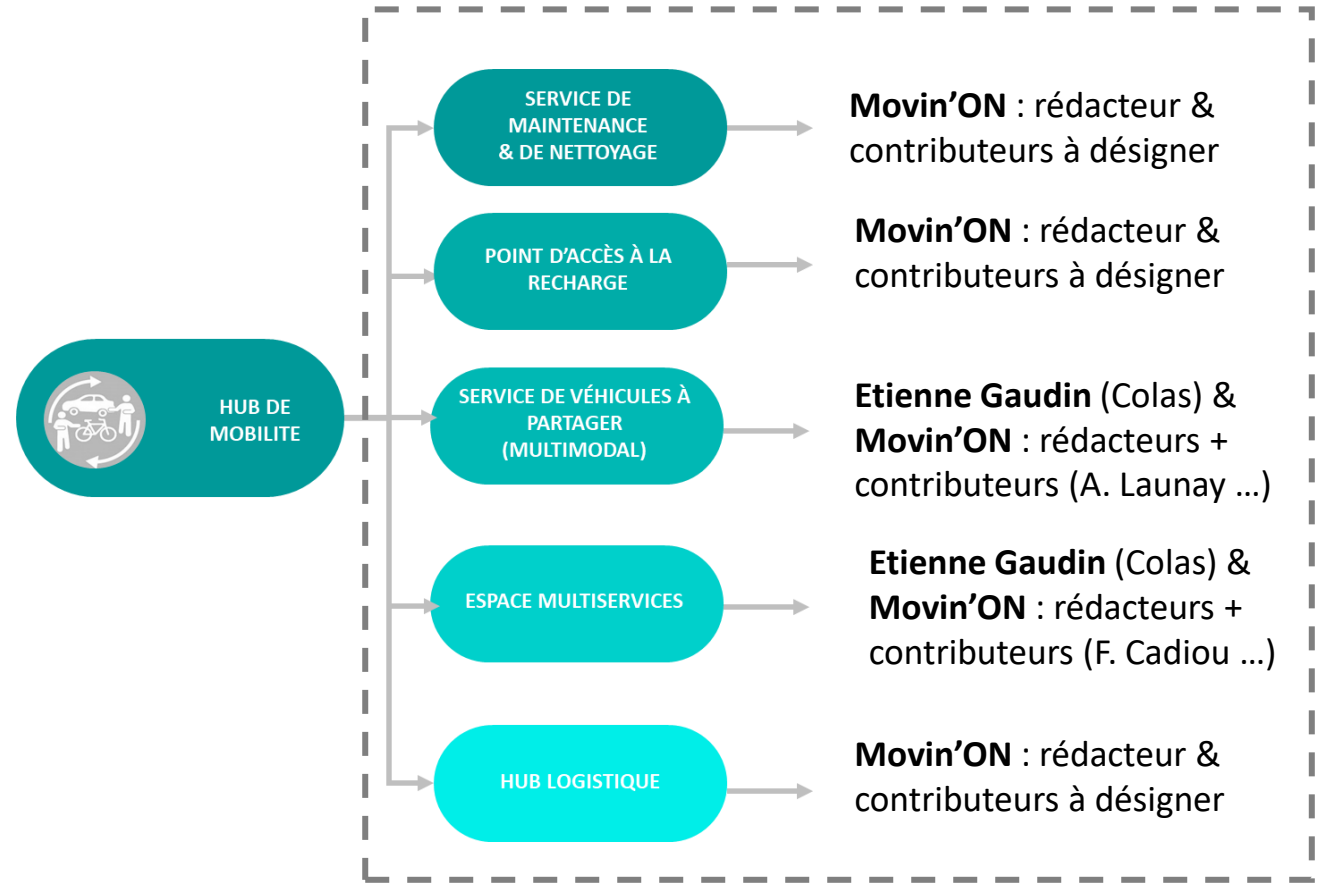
HUB DE MOBILITE

SERVICE DE MAINTENANCE & DE NETTOYAGE

Movin'ON : rédacteur & contributeurs à désigner

POINT D'ACCÈS À LA RECHARGE

Movin'ON : rédacteur & contributeurs à désigner

SERVICE DE VÉHICULES À PARTAGER (MULTIMODAL)

Etienne Gaudin (Colas) & Movin'ON : rédacteurs + contributeurs (A. Launay …)

ESPACE MULTISERVICES

Etienne Gaudin (Colas) & Movin'ON : rédacteurs + contributeurs (F. Cadiou …)

HUB LOGISTIQUE

Movin'ON : rédacteur & contributeurs à désigner